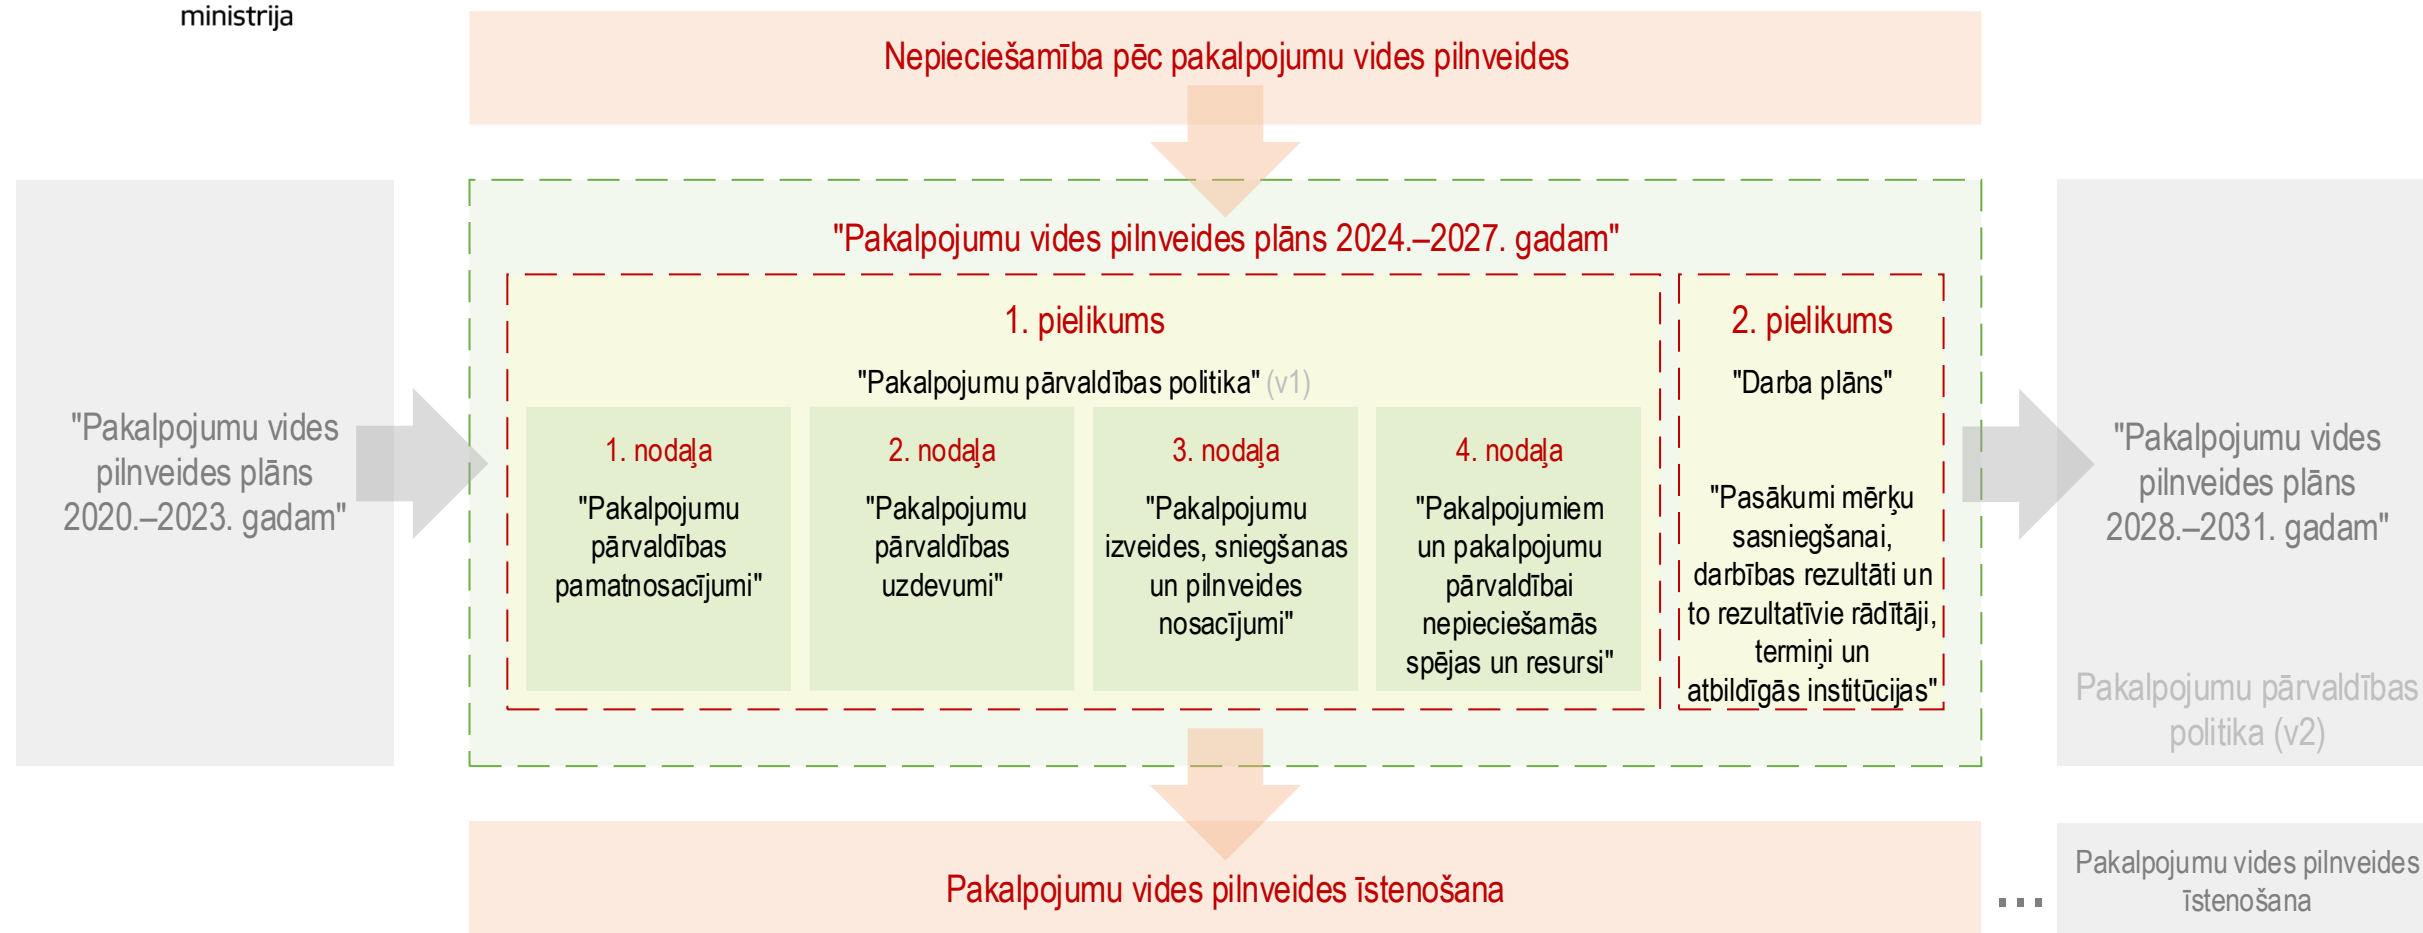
ministrija

Nepieciešamība pēc pakalpojumu vides pilnveides

"Pakalpojumu vides pilnveides plāns 2020.–2023. gadam"

"Pakalpojumu vides pilnveides plāns 2024.–2027. gadam"

1. pielikums

"Pakalpojumu pārvaldības politika" (v1)

1. nodaļa
"Pakalpojumu pārvaldības pamatnosacījumi"

2. nodaļa
"Pakalpojumu pārvaldības uzdevumi"

3. nodaļa
"Pakalpojumu izveides, sniegšanas un pilnveides nosacījumi"

4. nodaļa
"Pakalpojumiem un pakalpojumu pārvaldībai nepieciešamās spējas un resursi"

2. pielikums

"Darba plāns"

"Pasākumi mērķu sasniegšanai, darbības rezultāti un to rezultatīvie rādītāji, termiņi un atbildīgās institūcijas"

"Pakalpojumu vides pilnveides plāns 2028.–2031. gadam"

Pakalpojumu pārvaldības politika (v2)

Pakalpojumu vides pilnveides īstenošana

...

Pakalpojumu vides pilnveides īstenošana